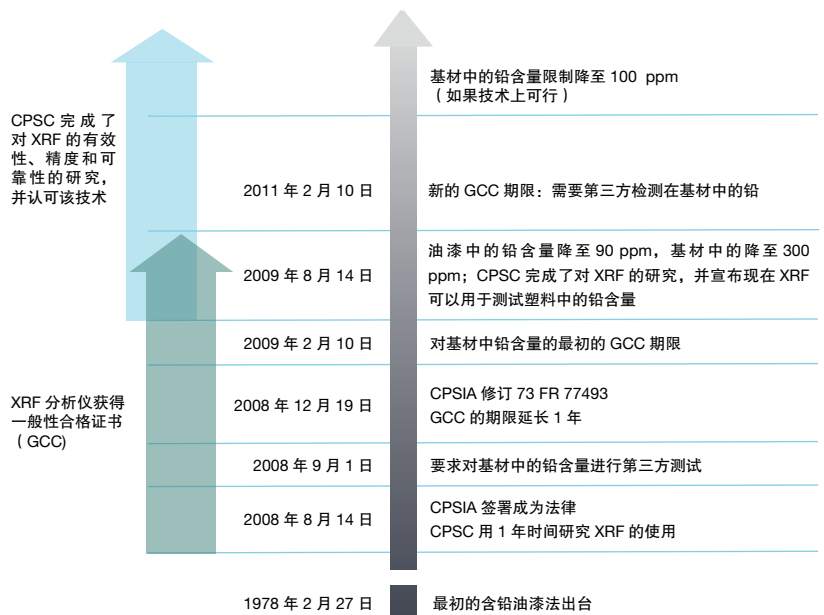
CPSC 完成了对 XRF 的有效性、精度和可靠性的研究，并认可该技术

XRF 分析仪获得一般性合格证书（GCC)

基材中的铅含量限制降至 100 ppm（如果技术上可行）

2011 年 2 月 10 日
新的 GCC 期限：需要第三方检测在基材中的铅

2009 年 8 月 14 日
油漆中的铅含量降至 90 ppm，基材中的降至 300 ppm；CPSC 完成了对 XRF 的研究，并宣布现在 XRF 可以用于测试塑料中的铅含量

2009 年 2 月 10 日
对基材中铅含量的最初的 GCC 期限

2008 年 12 月 19 日
CPSIA 修订 73 FR 77493
GCC 的期限延长 1 年

2008 年 9 月 1 日
要求对基材中的铅含量进行第三方测试

2008 年 8 月 14 日
CPSIA 签署成为法律
CPSC 用 1 年时间研究 XRF 的使用

1978 年 2 月 27 日
最初的含铅油漆法出台